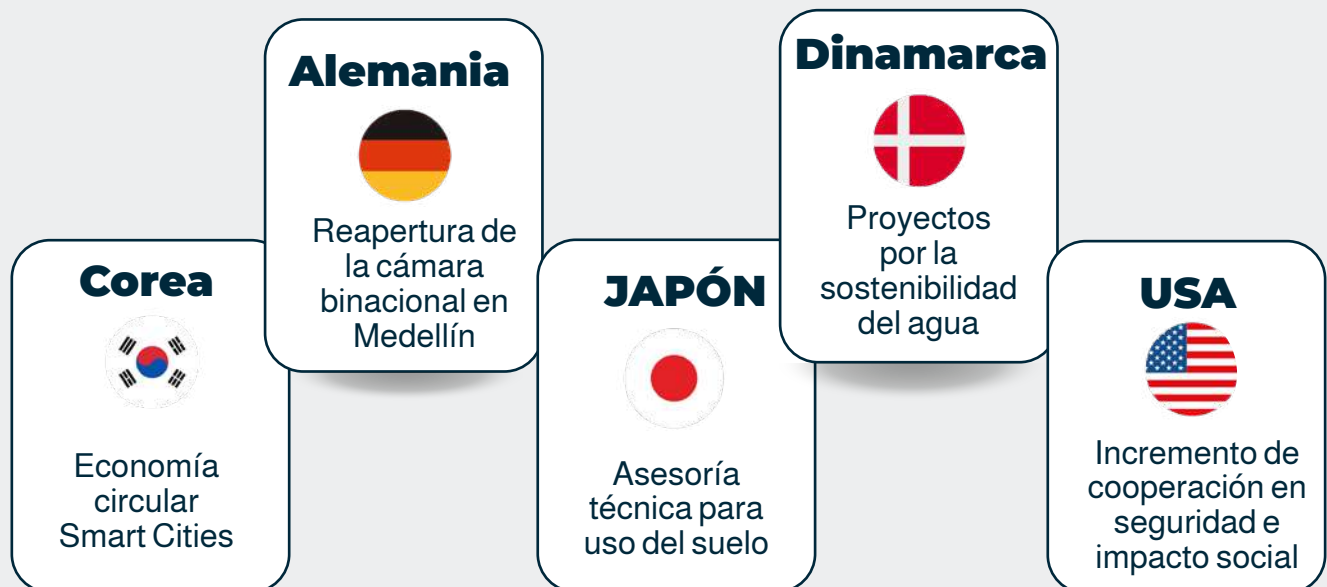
Corea

Economía circular Smart Cities

Alemania

Reapertura de la cámara binacional en Medellín

JAPÓN

Asesoría técnica para uso del suelo

Dinamarca

Proyectos por la sostenibilidad del agua

USA

Incremento de cooperación en seguridad e impacto social